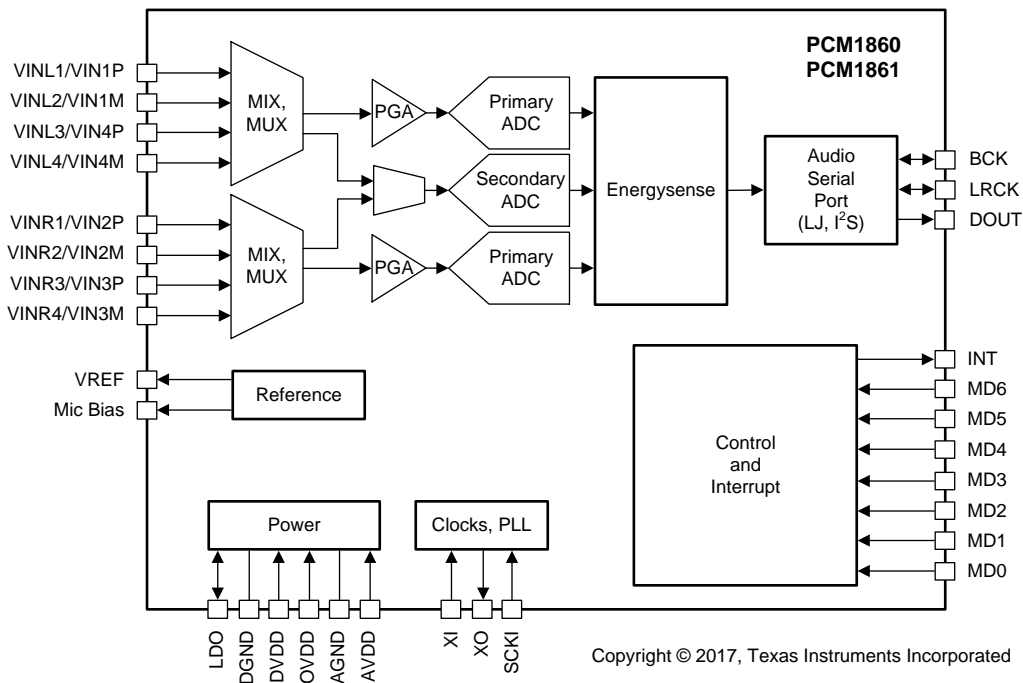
PCM1860
PCM1861

VINL1/VIN1P
VINL2/VIN1M
VINL3/VIN4P
VINL4/VIN4M

MIX, MUX

PGA

Primary ADC

Secondary ADC

Energysense

Audio Serial Port (LJ, $I^2S$)

BCK
LRCK
DOUT

VINR1/VIN2P
VINR2/VIN2M
VINR3/VIN3P
VINR4/VIN3M

MIX, MUX

PGA

Primary ADC

VREF
Mic Bias

Reference

INT
MD6
MD5
MD4
MD3
MD2
MD1
MD0

Control and Interrupt

Power

Clocks, PLL

LDO
DGND
DVDD
OVDD
AGND
AVDD

XI
XO
SCKI

Copyright © 2017, Texas Instruments Incorporated